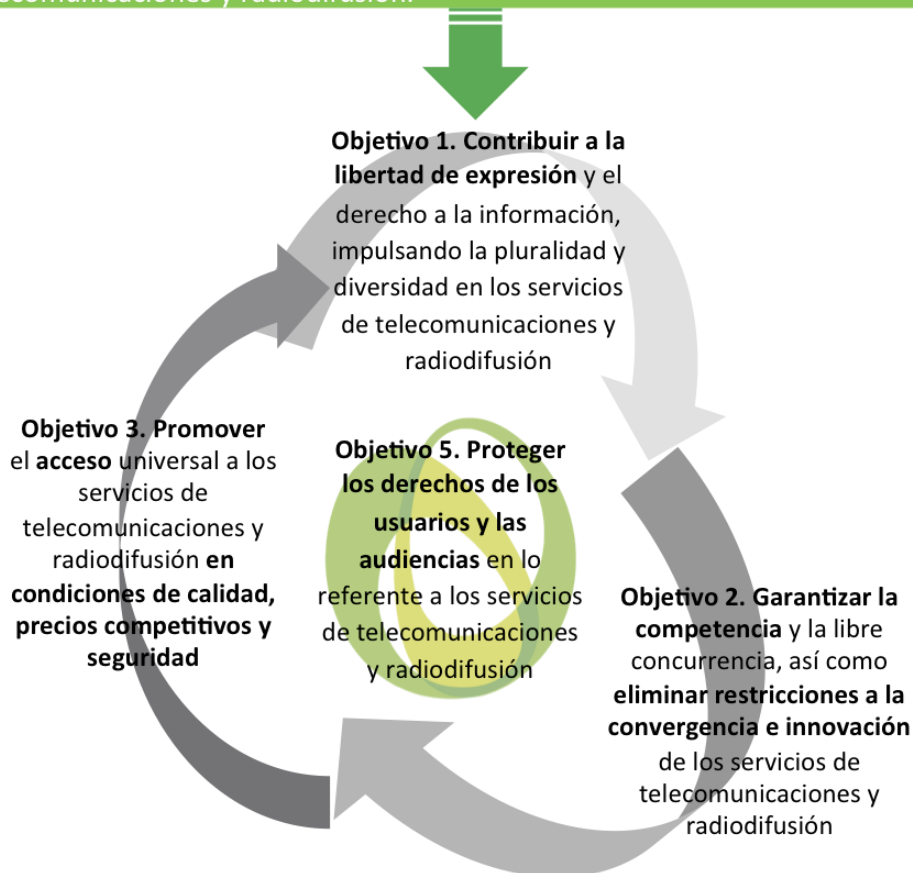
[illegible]comunicaciones y radiodifusión.

**Objetivo 1. Contribuir a la libertad de expresión** y el derecho a la información, impulsando la pluralidad y diversidad en los servicios de telecomunicaciones y radiodifusión

**Objetivo 3. Promover** el **acceso** universal a los servicios de telecomunicaciones y radiodifusión **en condiciones de calidad, precios competitivos y seguridad**

**Objetivo 5. Proteger los derechos de los usuarios y las audiencias** en lo referente a los servicios de telecomunicaciones y radiodifusión

**Objetivo 2. Garantizar la competencia** y la libre concurrencia, así como **eliminar restricciones a la convergencia e innovación** de los servicios de telecomunicaciones y radiodifusión